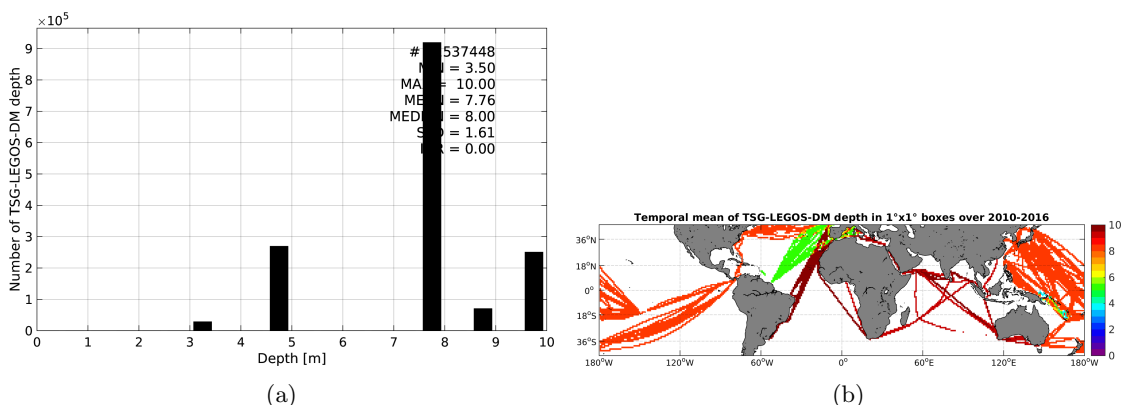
$\times10^5$

9 8 7 6 5 4 3 2 1 0

Number of TSG-LEGOS-DM depth

# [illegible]537448
M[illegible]N = 3.50
MA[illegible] = 10.00
ME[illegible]N = 7.76
MED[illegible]N = 8.00
S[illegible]D = 1.61
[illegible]R = 0.00

0 1 2 3 4 5 6 7 8 9 10

Depth [m]

(a)

Temporal mean of TSG-LEGOS-DM depth in 1°x1° boxes over 2010-2016

36°N
18°N
0°
18°S
36°S

180°W 120°W 60°W 0° 60°E 120°E 180°W

10 8 6 4 2 0

(b)